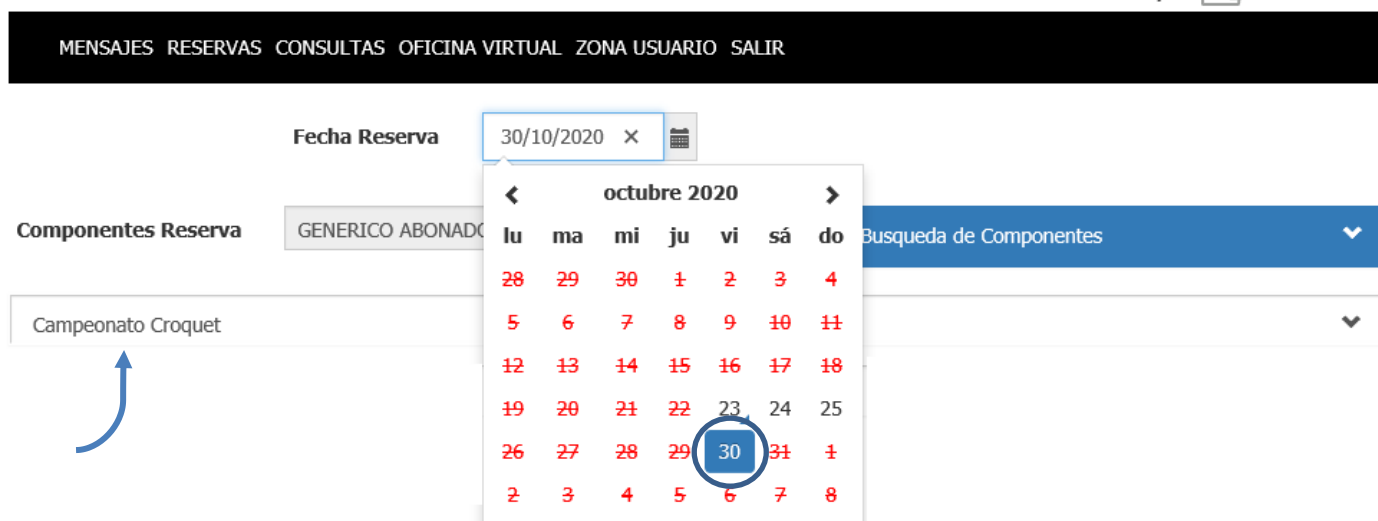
MENSAJES RESERVAS CONSULTAS OFICINA VIRTUAL ZONA USUARIO SALIR

Fecha Reserva 30/10/2020 ×

octubre 2020

| lu | ma | mi | ju | vi | sá | do |
|---|---|---|---|---|---|---|
| 28 | 29 | 30 | 1 | 2 | 3 | 4 |
| 5 | 6 | 7 | 8 | 9 | 10 | 11 |
| 12 | 13 | 14 | 15 | 16 | 17 | 18 |
| 19 | 20 | 21 | 22 | 23 | 24 | 25 |
| 26 | 27 | 28 | 29 | 30 | 31 | 1 |
| 2 | 3 | 4 | 5 | 6 | 7 | 8 |

Componentes Reserva GENERICO ABONADO

Busqueda de Componentes

Campeonato Croquet